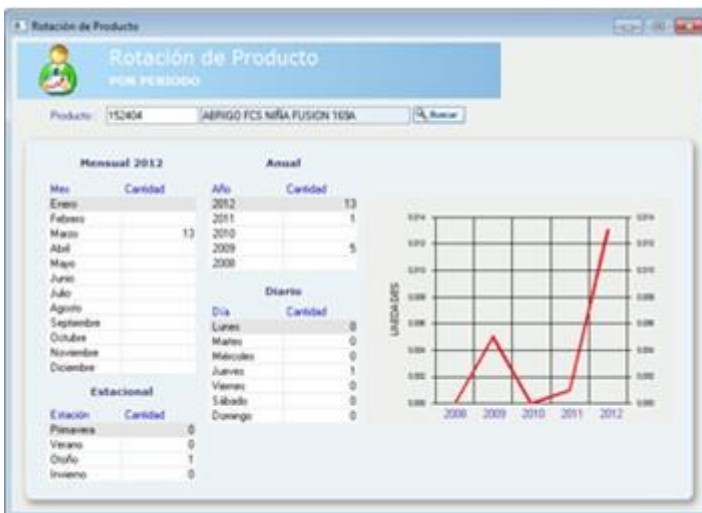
Rotación de Producto

Rotación de Producto
POR PERIODO

Producto: 152404 ABRIGO FCS NIÑA FUSION 169A Buscar

Mensual 2012

| Mes | Cantidad |
|---|---|
| Enero | |
| Febrero | |
| Marzo | 13 |
| Abril | |
| Mayo | |
| Junio | |
| Julio | |
| Agosto | |
| Septiembre | |
| Octubre | |
| Noviembre | |
| Diciembre | |

Estacional

| Estación | Cantidad |
|---|---|
| Primavera | 0 |
| Verano | 0 |
| Otoño | 1 |
| Invierno | 0 |

Anual

| Año | Cantidad |
|---|---|
| 2012 | 13 |
| 2011 | 1 |
| 2010 | |
| 2009 | 5 |
| 2008 | |

Diario

| Día | Cantidad |
|---|---|
| Lunes | 0 |
| Martes | 0 |
| Miércoles | 0 |
| Jueves | 1 |
| Viernes | 0 |
| Sábado | 0 |
| Domingo | 0 |

UNIDADES
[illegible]
2008 2009 2010 2011 2012